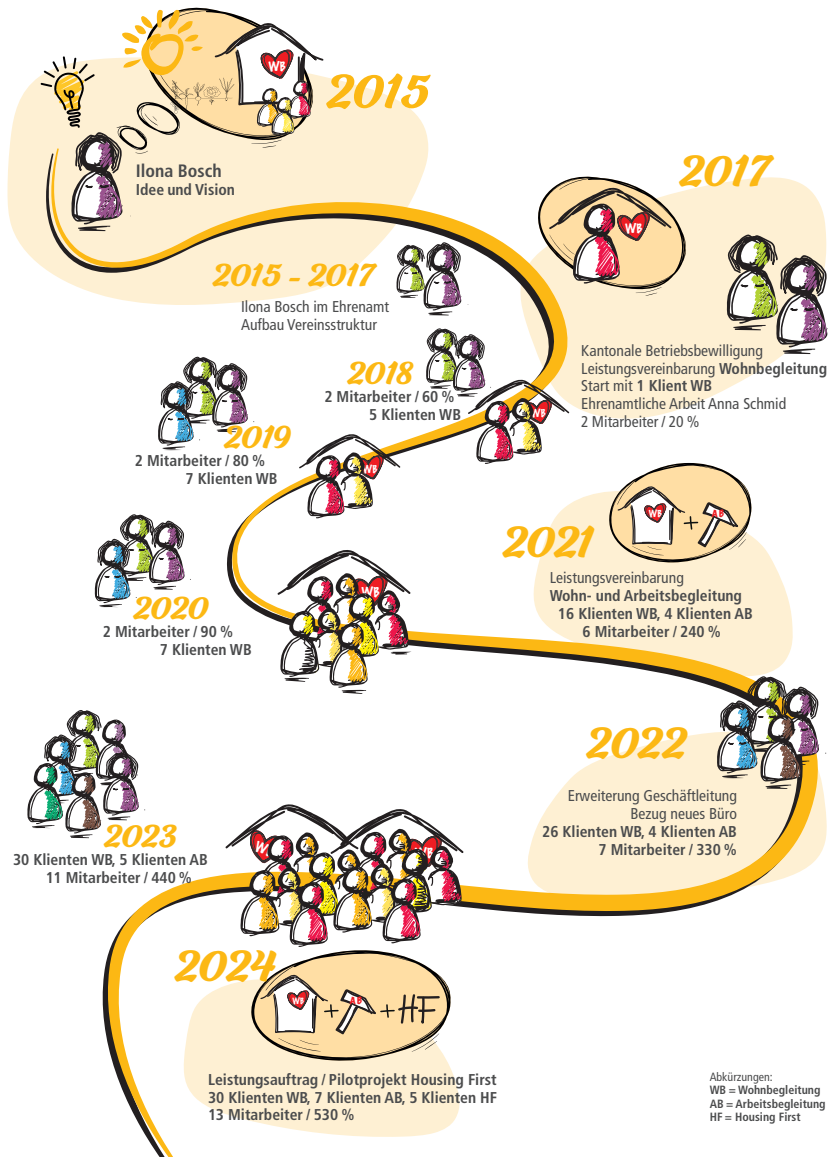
WB

2015

Ilona Bosch
Idee und Vision

2017

WB

2015 - 2017
Ilona Bosch im Ehrenamt
Aufbau Vereinsstruktur

Kantonale Betriebsbewilligung
Leistungsvereinbarung **Wohnbegleitung**
Start mit **1 Klient WB**
Ehrenamtliche Arbeit Anna Schmid
2 Mitarbeiter / 20 %

2018
2 Mitarbeiter / 60 %
5 Klienten WB

2019
2 Mitarbeiter / 80 %
7 Klienten WB

WB

WB

WB + AB

2021
Leistungsvereinbarung
Wohn- und Arbeitsbegleitung
16 Klienten WB, 4 Klienten AB
6 Mitarbeiter / 240 %

2020
2 Mitarbeiter / 90 %
7 Klienten WB

WB

2022
Erweiterung Geschäftleitung
Bezug neues Büro
26 Klienten WB, 4 Klienten AB
7 Mitarbeiter / 330 %

2023
30 Klienten WB, 5 Klienten AB
11 Mitarbeiter / 440 %

WB

2024

WB + AB + HF

Leistungsauftrag / Pilotprojekt Housing First
30 Klienten WB, 7 Klienten AB, 5 Klienten HF
13 Mitarbeiter / 530 %

Abkürzungen:
WB = Wohnbegleitung
AB = Arbeitsbegleitung
HF = Housing First